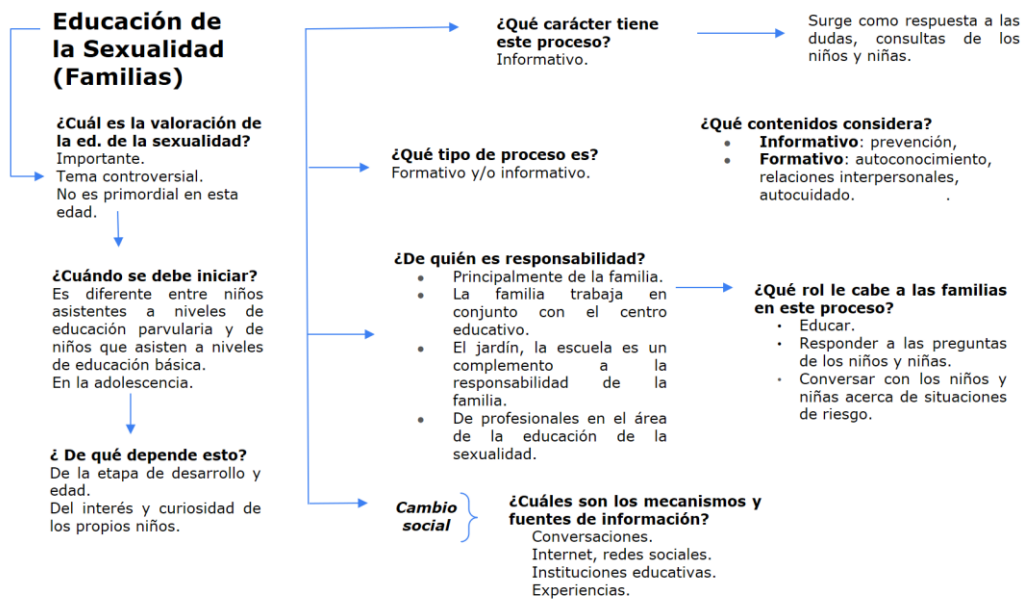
Educación de la Sexualidad (Familias)

¿Cuál es la valoración de la ed. de la sexualidad?
Importante.
Tema controversial.
No es primordial en esta edad.

¿Cuándo se debe iniciar?
Es diferente entre niños asistentes a niveles de educación parvularia y de niños que asisten a niveles de educación básica.
En la adolescencia.

¿ De qué depende esto?
De la etapa de desarrollo y edad.
Del interés y curiosidad de los propios niños.

¿Qué carácter tiene este proceso?
Informativo.

Surge como respuesta a las dudas, consultas de los niños y niñas.

¿Qué tipo de proceso es?
Formativo y/o informativo.

¿Qué contenidos considera?
- Informativo: prevención,
- Formativo: autoconocimiento, relaciones interpersonales, autocuidado.

¿De quién es responsabilidad?
- Principalmente de la familia.
- La familia trabaja en conjunto con el centro educativo.
- El jardín, la escuela es un complemento a la responsabilidad de la familia.
- De profesionales en el área de la educación de la sexualidad.

¿Qué rol le cabe a las familias en este proceso?
- Educar.
- Responder a las preguntas de los niños y niñas.
- Conversar con los niños y niñas acerca de situaciones de riesgo.

Cambio social

¿Cuáles son los mecanismos y fuentes de información?
Conversaciones.
Internet, redes sociales.
Instituciones educativas.
Experiencias.